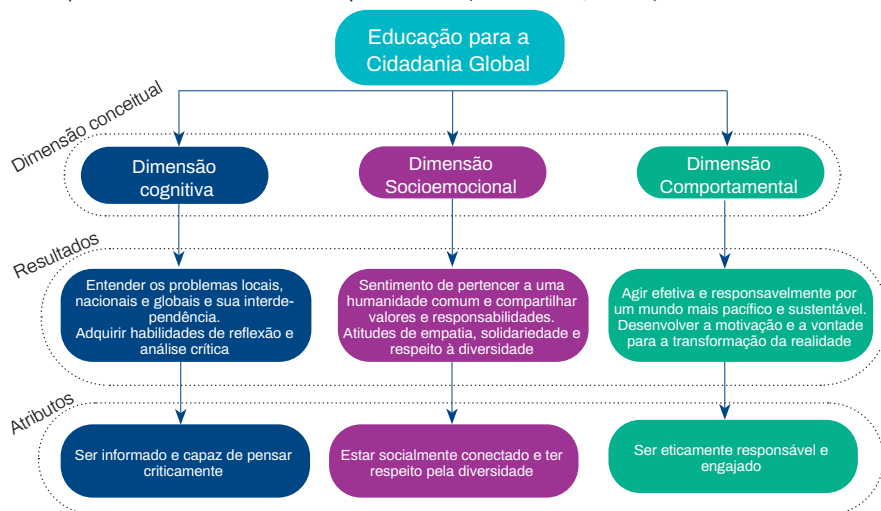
Educação para a Cidadania Global

Dimensão conceitual

Dimensão cognitiva

Dimensão Socioemocional

Dimensão Comportamental

Resultados

Entender os problemas locais, nacionais e globais e sua interdependência. Adquirir habilidades de reflexão e análise crítica

Sentimento de pertencer a uma humanidade comum e compartilhar valores e responsabilidades. Atitudes de empatia, solidariedade e respeito à diversidade

Agir efetiva e responsavelmente por um mundo mais pacífico e sustentável. Desenvolver a motivação e a vontade para a transformação da realidade

Atributos

Ser informado e capaz de pensar criticamente

Estar socialmente conectado e ter respeito pela diversidade

Ser eticamente responsável e engajado